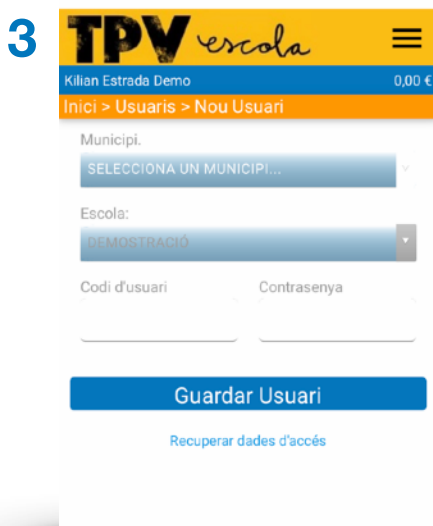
3

TPV escola

Kilian Estrada Demo

0,00 €

Inici > Usuaris > Nou Usuari

Municipi.

SELECCIONA UN MUNICIPI...

Escola:

DEMOSTRACIÓ

Codi d'usuari

Contrasenya

Guardar Usuari

Recuperar dades d'accés